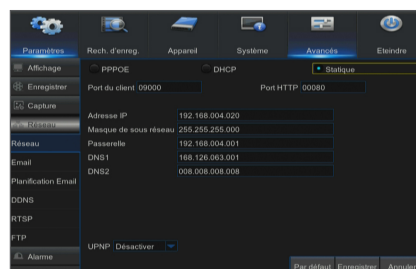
Paramètres
Rech. d'enreg.
Appareil
Système
Avancés
Eteindre

Affichage
Enregistrer
Capture
Réseau
Réseau
Email
Planification Email
DDNS
RTSP
FTP
Alarme

PPPOE
DHCP
Statique

Port du client 09000
Port HTTP 00080

Adresse IP 192.168.004.020
Masque de sous réseau 255.255.255.000
Passerelle 192.168.004.001
DNS1 168.126.063.001
DNS2 008.008.008.008

UPNP Désactiver

Par défaut
Enregistrer
Annuler